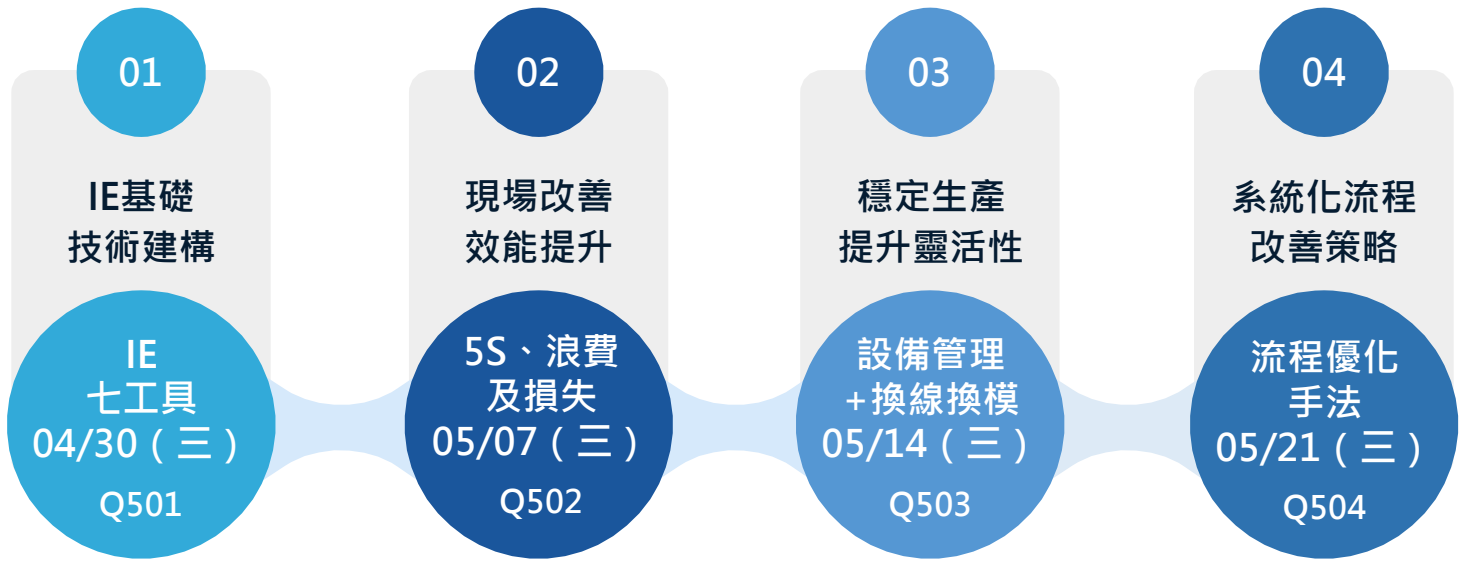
01

IE基礎
技術建構

IE
七工具
04/30（三）
Q501

02

現場改善
效能提升

5S、浪費
及損失
05/07（三）
Q502

03

穩定生產
提升靈活性

設備管理
+換線換模
05/14（三）
Q503

04

系統化流程
改善策略

流程優化
手法
05/21（三）
Q504